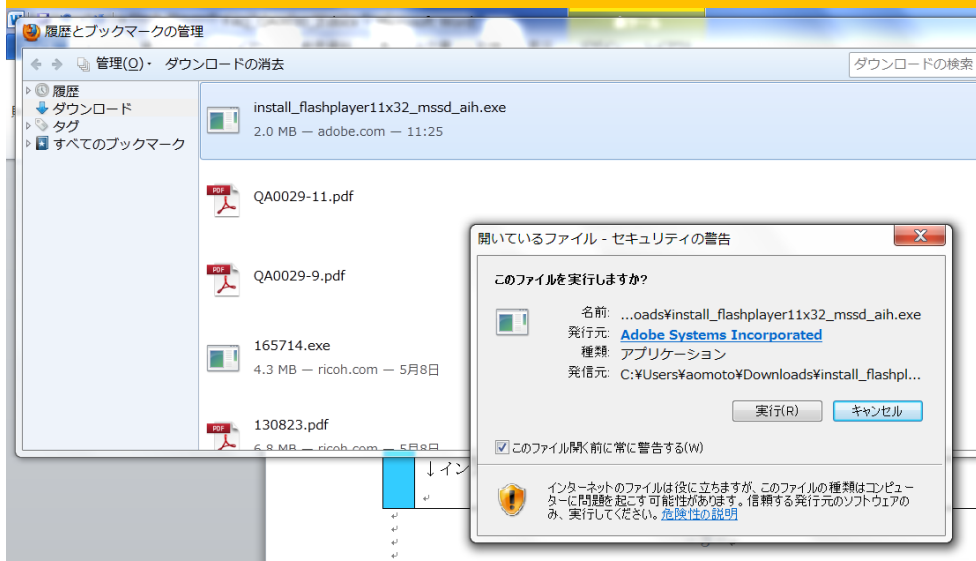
履歴とブックマークの管理

管理(O)・ ダウンロードの消去

ダウンロードの検索

履歴
ダウンロード
タグ
すべてのブックマーク

install_flashplayer11x32_mssd_aih.exe
2.0 MB — adobe.com — 11:25

QA0029-11.pdf

QA0029-9.pdf

165714.exe
4.3 MB — ricoh.com — 5月8日

130823.pdf
6.8 MB — ricoh.com — 5月8日

開いているファイル - セキュリティの警告

このファイルを実行しますか?

名前: ...oads¥install_flashplayer11x32_mssd_aih.exe
発行元: Adobe Systems Incorporated
種類: アプリケーション
発信元: C:¥Users¥aomoto¥Downloads¥install_flashpl...

実行(R) キャンセル

このファイル開く前に常に警告する(W)

インターネットのファイルは役に立ちますが、このファイルの種類はコンピューターに問題を起こす可能性があります。信頼する発行元のソフトウェアのみ、実行してください。危険性の説明

↓イン